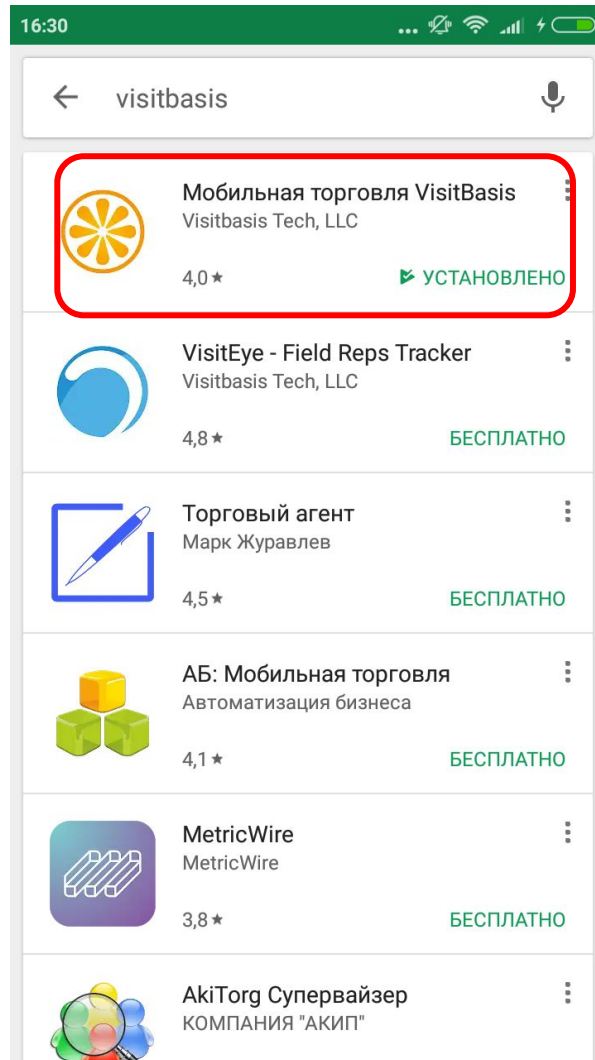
16:30

visitbasis

Мобильная торговля VisitBasis
Visitbasis Tech, LLC
4,0★
УСТАНОВЛЕНО

VisitEye - Field Reps Tracker
Visitbasis Tech, LLC
4,8★
БЕСПЛАТНО

Торговый агент
Марк Журавлев
4,5★
БЕСПЛАТНО

АБ: Мобильная торговля
Автоматизация бизнеса
4,1★
БЕСПЛАТНО

MetricWire
MetricWire
3,8★
БЕСПЛАТНО

AkiTorg Супервайзер
КОМПАНИЯ "АКИП"